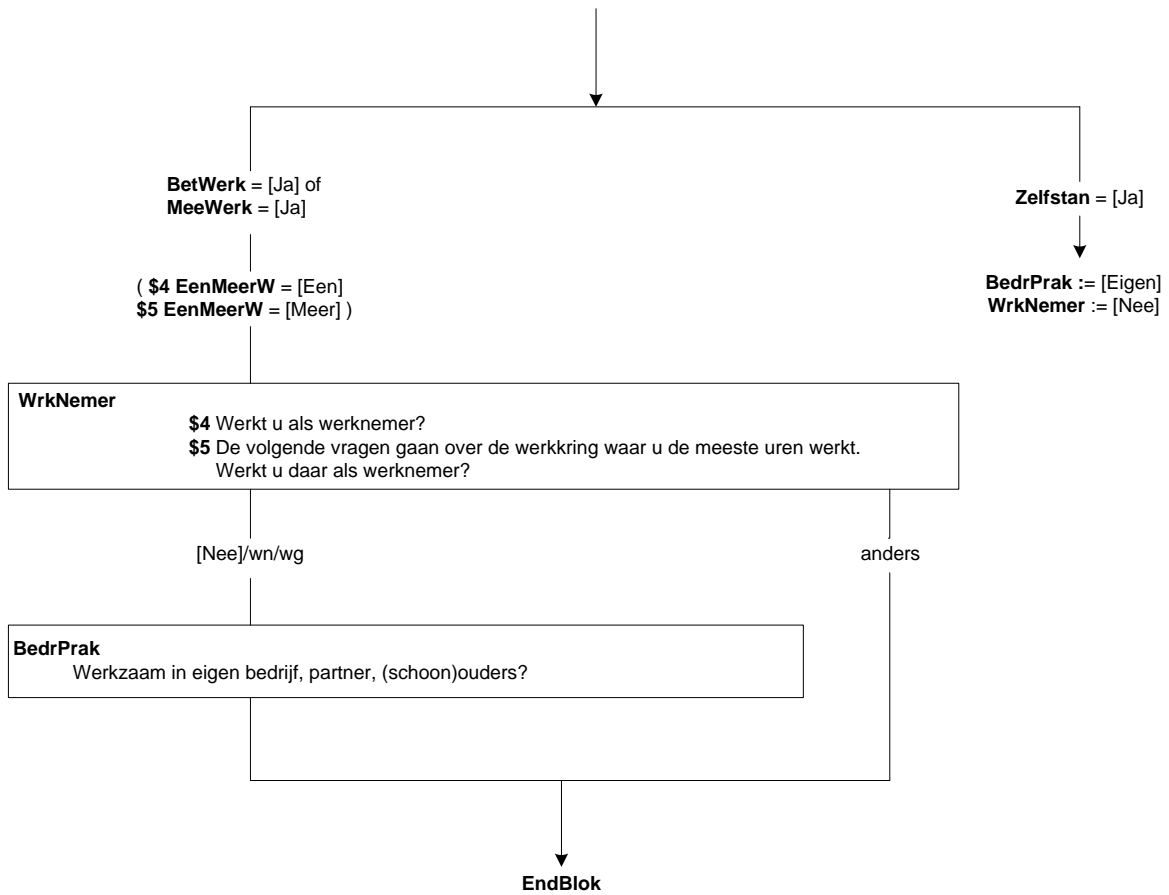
**BetWerk** = [Ja] of
**MeeWerk** = [Ja]

( **$4 EenMeerW** = [Een]
**$5 EenMeerW** = [Meer] )

**Zelfstan** = [Ja]

**BedrPrak** := [Eigen]
**WrkNemer** := [Nee]

**WrkNemer**
**$4** Werkt u als werknemer?
**$5** De volgende vragen gaan over de werkkring waar u de meeste uren werkt. Werkt u daar als werknemer?

[Nee]/wn/wg

anders

**BedrPrak**
Werkzaam in eigen bedrijf, partner, (schoon)ouders?

**EndBlok**